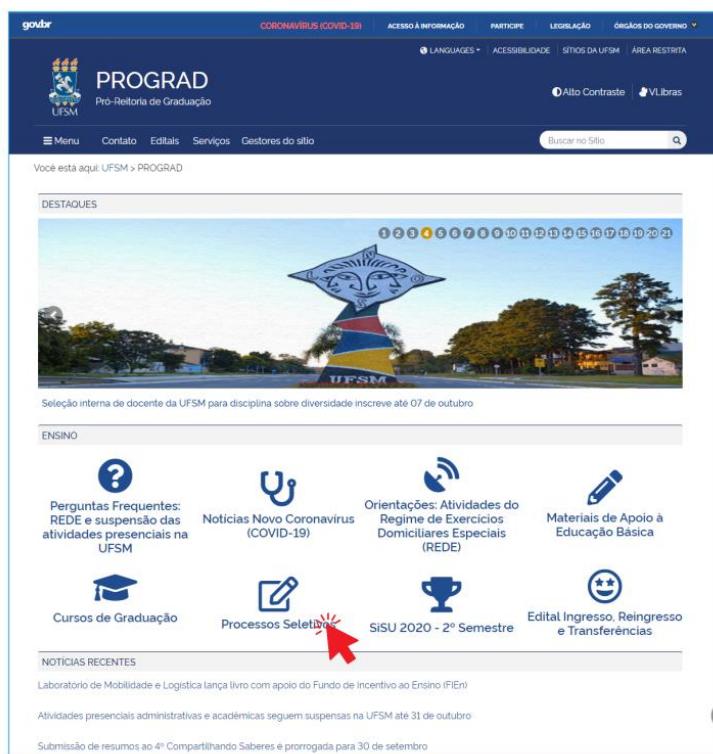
gov.br
CORONAVÍRUS (COVID-19) ACESSO À INFORMAÇÃO PARTICIPE LEGISLAÇÃO ÓRGÃOS DO GOVERNO

LANGUAGES ACESSIBILIDADE SÍTIOS DA UFSM ÁREA RESTRITA

UFSM
PROGRAD
Pró-Reitoria de Graduação

Alto Contraste VLibras

Menu Contato Editais Serviços Gestores do sítio
Buscar no Sítio

Você está aqui: UFSM > PROGRAD

DESTAQUES

1 2 3 4 5 6 7 8 9 10 11 12 13 14 15 16 17 18 19 20 21

UFSM

Seleção interna de docente da UFSM para disciplina sobre diversidade inscreve até 07 de outubro

ENSINO

Perguntas Frequentes: REDE e suspensão das atividades presenciais na UFSM

Notícias Novo Coronavírus (COVID-19)

Orientações: Atividades do Regime de Exercícios Domiciliares Especiais (REDE)

Materiais de Apoio à Educação Básica

Cursos de Graduação

Processos Seletivos

SiSU 2020 - 2º Semestre

Edital Ingresso, Reingresso e Transferências

NOTÍCIAS RECENTES

Laboratório de Mobilidade e Logística lança livro com apoio do Fundo de Incentivo ao Ensino (FIEn)

Atividades presenciais administrativas e acadêmicas seguem suspensas na UFSM até 31 de outubro

Submissão de resumos ao 4º Compartilhando Saberes é prorrogada para 30 de setembro